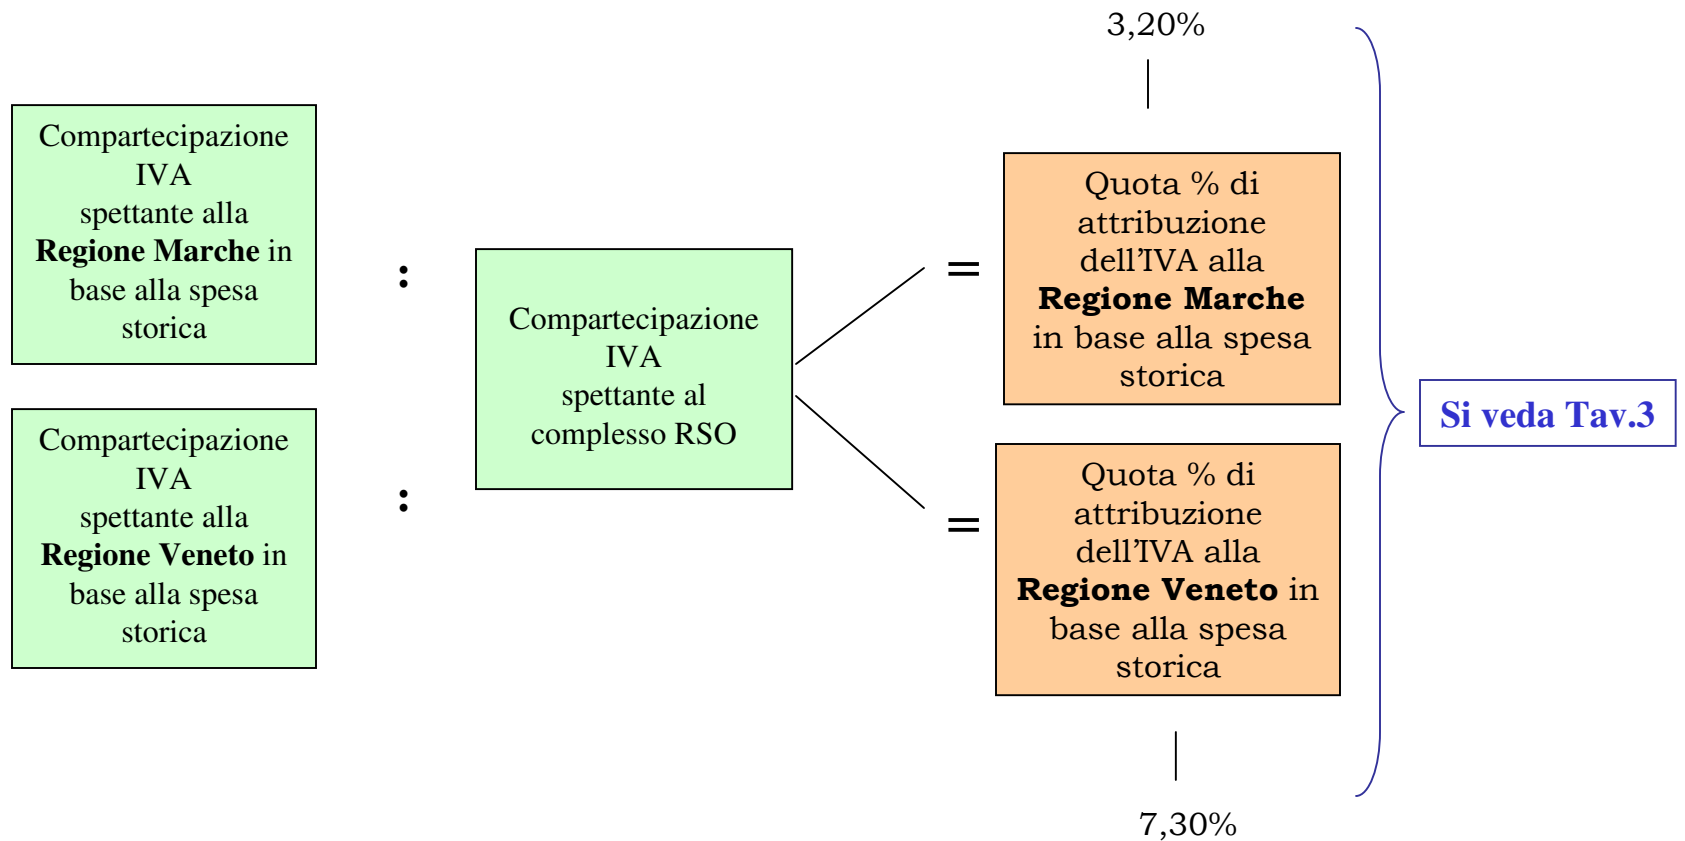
3,20%

Compartecipazione IVA spettante alla **Regione Marche** in base alla spesa storica

:

Compartecipazione IVA spettante alla **Regione Veneto** in base alla spesa storica

:

Compartecipazione IVA spettante al complesso RSO

=

Quota % di attribuzione dell'IVA alla **Regione Marche** in base alla spesa storica

=

Quota % di attribuzione dell'IVA alla **Regione Veneto** in base alla spesa storica

7,30%

Si veda Tav.3